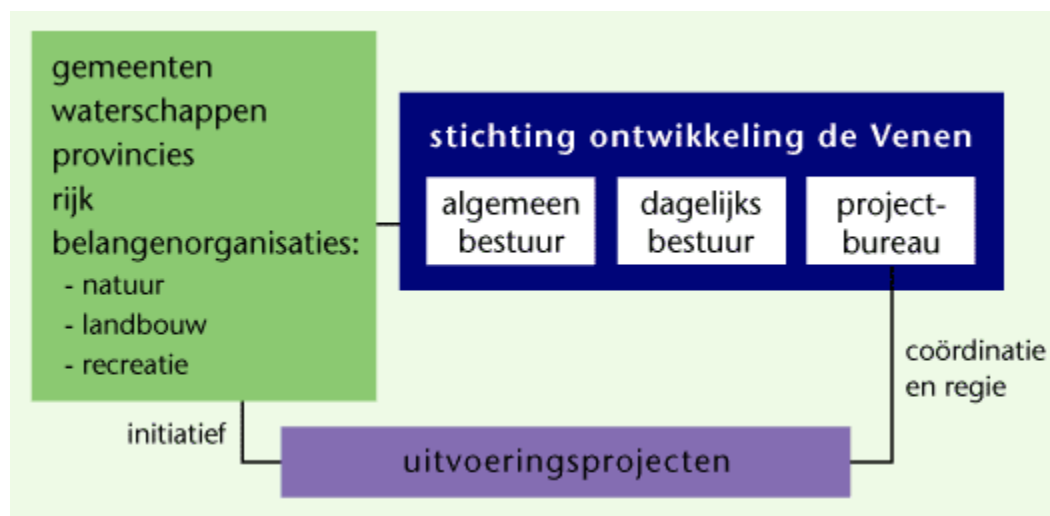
gemeenten
waterschappen
provincies
rijk
belangenorganisaties:
- natuur
- landbouw
- recreatie

stichting ontwikkeling de Venen

algemeen bestuur

dagelijks bestuur

projectbureau

coördinatie en regie

initiatief

uitvoeringsprojecten